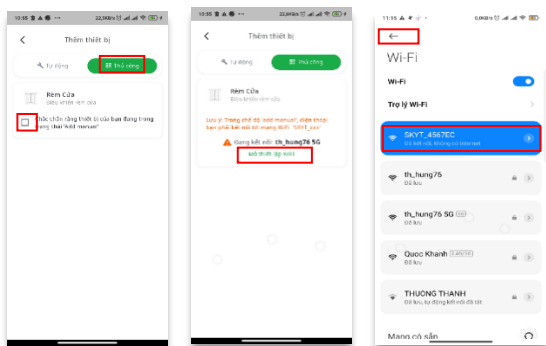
10:35
22,5KB/s
Thêm thiết bị
Tự động
Thủ công
Rèm Cửa
Điều khiển rèm cửa
Hãy chắc chắn rằng thiết bị của bạn đang trong trạng thái "Add manual"

10:35
22,6KB/s
Thêm thiết bị
Tự động
Thủ công
Rèm Cửa
Điều khiển rèm cửa
Lưu ý: Trong chế độ "Add manual", điện thoại bạn phải kết nối tới mạng Wifi "SKYT_xxx"
Đang kết nối: th_hung76 5G
Kết thúc lập nối

11:15
0,0KB/s
Wi-Fi
Wi-Fi
Trợ lý Wi-Fi
SKYT_4567EC
Đã kết nối, không có Internet
th_hung76
Đã lưu
th_hung76 5G
Đã lưu
Quoc Khanh
Đã lưu
THUONG THANH
Đã lưu, tự động kết nối đã tắt
Mạng có sẵn